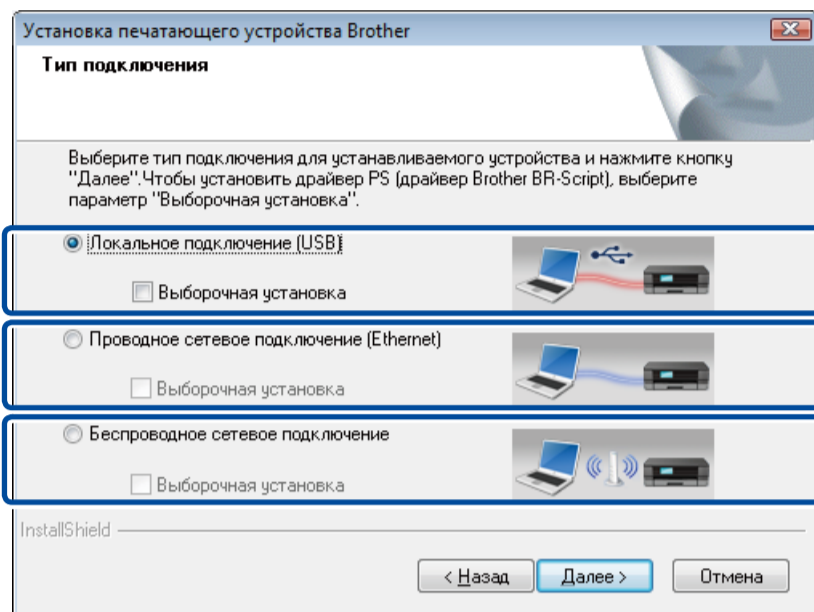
Установка печатающего устройства Brother

Тип подключения

Выберите тип подключения для устанавливаемого устройства и нажмите кнопку "Далее".Чтобы установить драйвер PS (драйвер Brother BR-Script), выберите параметр "Выборочная установка".

Локальное подключение (USB)

Выборочная установка

Проводное сетевое подключение (Ethernet)

Выборочная установка

Беспроводное сетевое подключение

Выборочная установка

InstallShield

< Назад

Далее >

Отмена